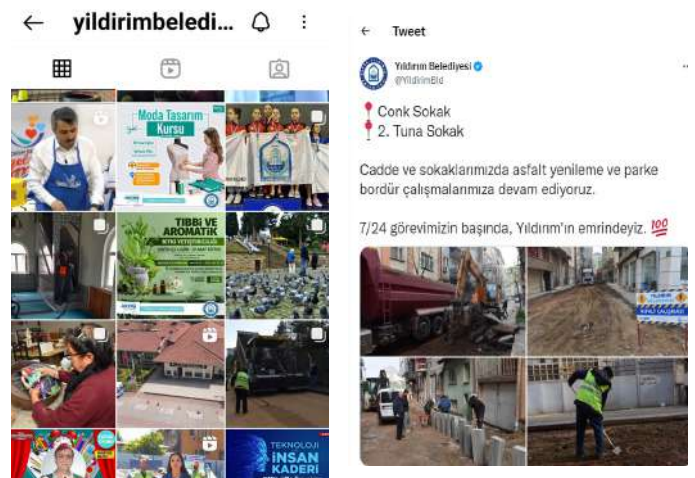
yildirimbeledi...

Moda Tasarım Kursu

TIBBİ VE AROMATİK

TEKNOLOJİ İNSAN KADERİ

Tweet

Yıldırım Belediyesi
@YildirimBld

Conk Sokak
2. Tuna Sokak

Cadde ve sokaklarımızda asfalt yenileme ve parke bordür çalışmalarımıza devam ediyoruz.

7/24 görevimizin başında, Yıldırım'ın emrindeyiz. 💯